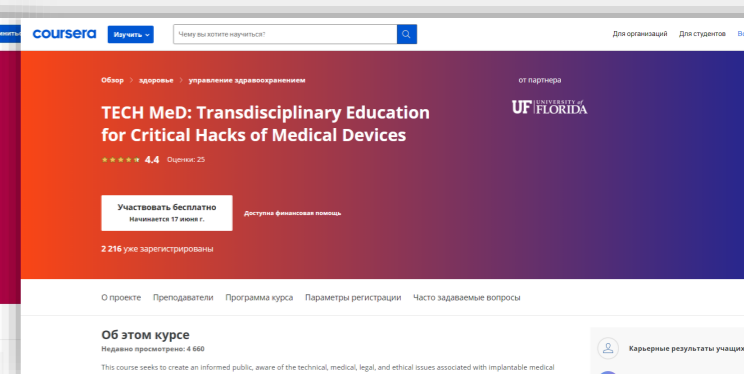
coursera Изучить Чему вы хотите научиться? Для организаций Для студентов Во

Обзор › здоровье › управление здравоохранением

от партнера

UF UNIVERSITY of FLORIDA

TECH MeD: Transdisciplinary Education for Critical Hacks of Medical Devices

4.4 Оценки: 25

Участвовать бесплатно
Начинается 17 июня г.

Доступна финансовая помощь

2 216 уже зарегистрированы

О проекте Преподаватели Программа курса Параметры регистрации Часто задаваемые вопросы

Об этом курсе

Недавно просмотрено: 4 660

This course seeks to create an informed public, aware of the technical, medical, legal, and ethical issues associated with implantable medical

Карьерные результаты учащих